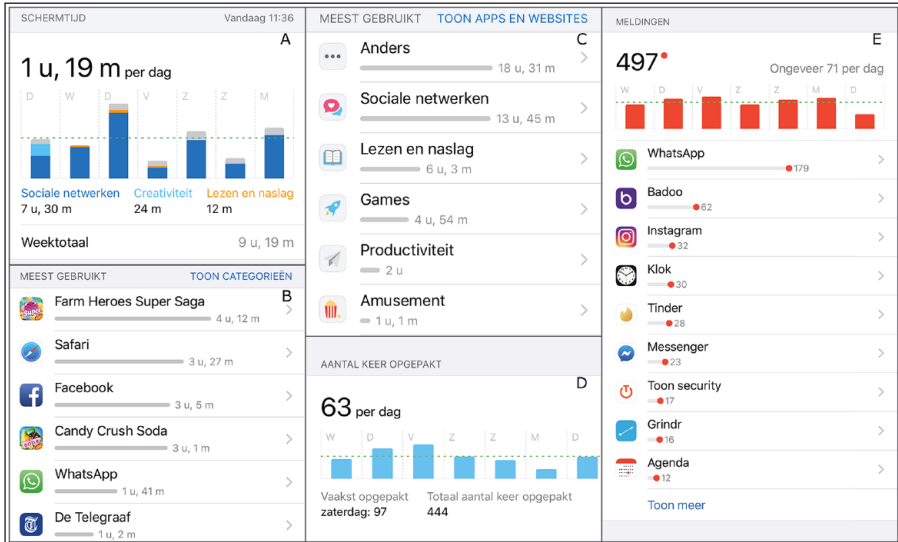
SCHERMTIJD Vandaag 11:36

A

1 u, 19 m per dag

D W D V Z Z M

Sociale netwerken 7 u, 30 m
Creativiteit 24 m
Lezen en naslag 12 m

Weektotaal 9 u, 19 m

MEEST GEBRUIKT TOON CATEGORIEËN

B

Farm Heroes Super Saga 4 u, 12 m
Safari 3 u, 27 m
Facebook 3 u, 5 m
Candy Crush Soda 3 u, 1 m
WhatsApp 1 u, 41 m
De Telegraaf 1 u, 2 m

MEEST GEBRUIKT TOON APPS EN WEBSITES

C

Anders 18 u, 31 m
Sociale netwerken 13 u, 45 m
Lezen en naslag 6 u, 3 m
Games 4 u, 54 m
Productiviteit 2 u
Amusement 1 u, 1 m

AANTAL KEER OPGEPAKT

D

63 per dag

W D V Z Z M D

Vaakst opgepakt zaterdag: 97
Totaal aantal keer opgepakt 444

MELDINGEN

E

497 Ongeveer 71 per dag

W D V Z Z M D

WhatsApp 179
Badoo 62
Instagram 32
Klok 30
Tinder 28
Messenger 23
Toon security 17
Grindr 16
Agenda 12

Toon meer